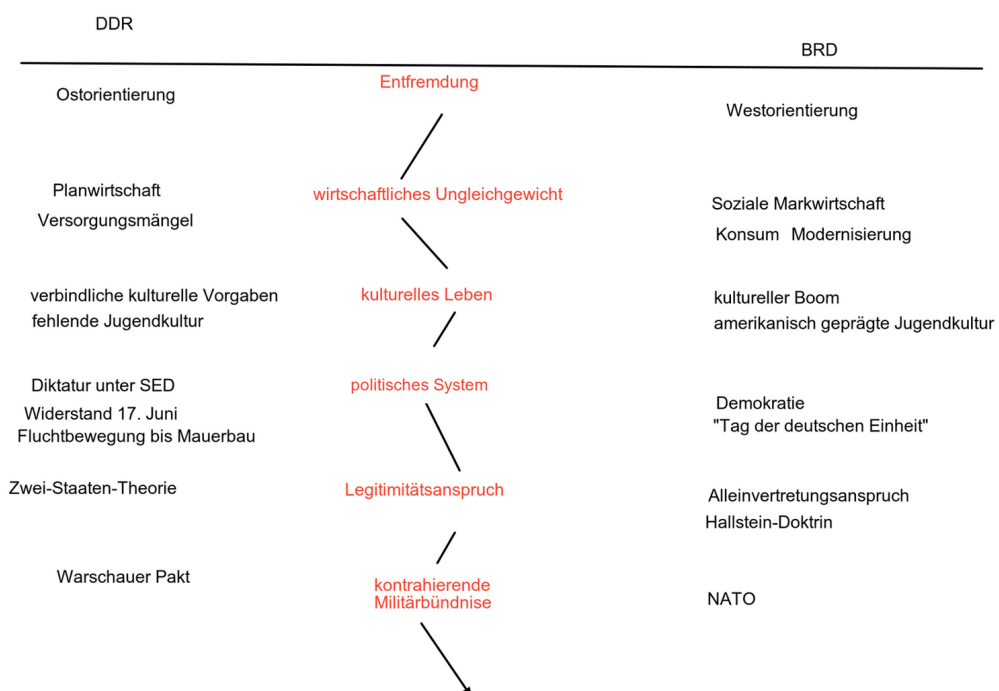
DDR

BRD

Ostorientierung

Entfremdung

Westorientierung

Planwirtschaft
Versorgungsmängel

wirtschaftliches Ungleichgewicht

Soziale Markwirtschaft
Konsum Modernisierung

verbindliche kulturelle Vorgaben
fehlende Jugendkultur

kulturelles Leben

kultureller Boom
amerikanisch geprägte Jugendkultur

Diktatur unter SED
Widerstand 17. Juni
Fluchtbewegung bis Mauerbau

politisches System

Demokratie
"Tag der deutschen Einheit"

Zwei-Staaten-Theorie

Legitimitätsanspruch

Alleinvertretungsanspruch
Hallstein-Doktrin

Warschauer Pakt

kontrahierende Militärbündnise

NATO